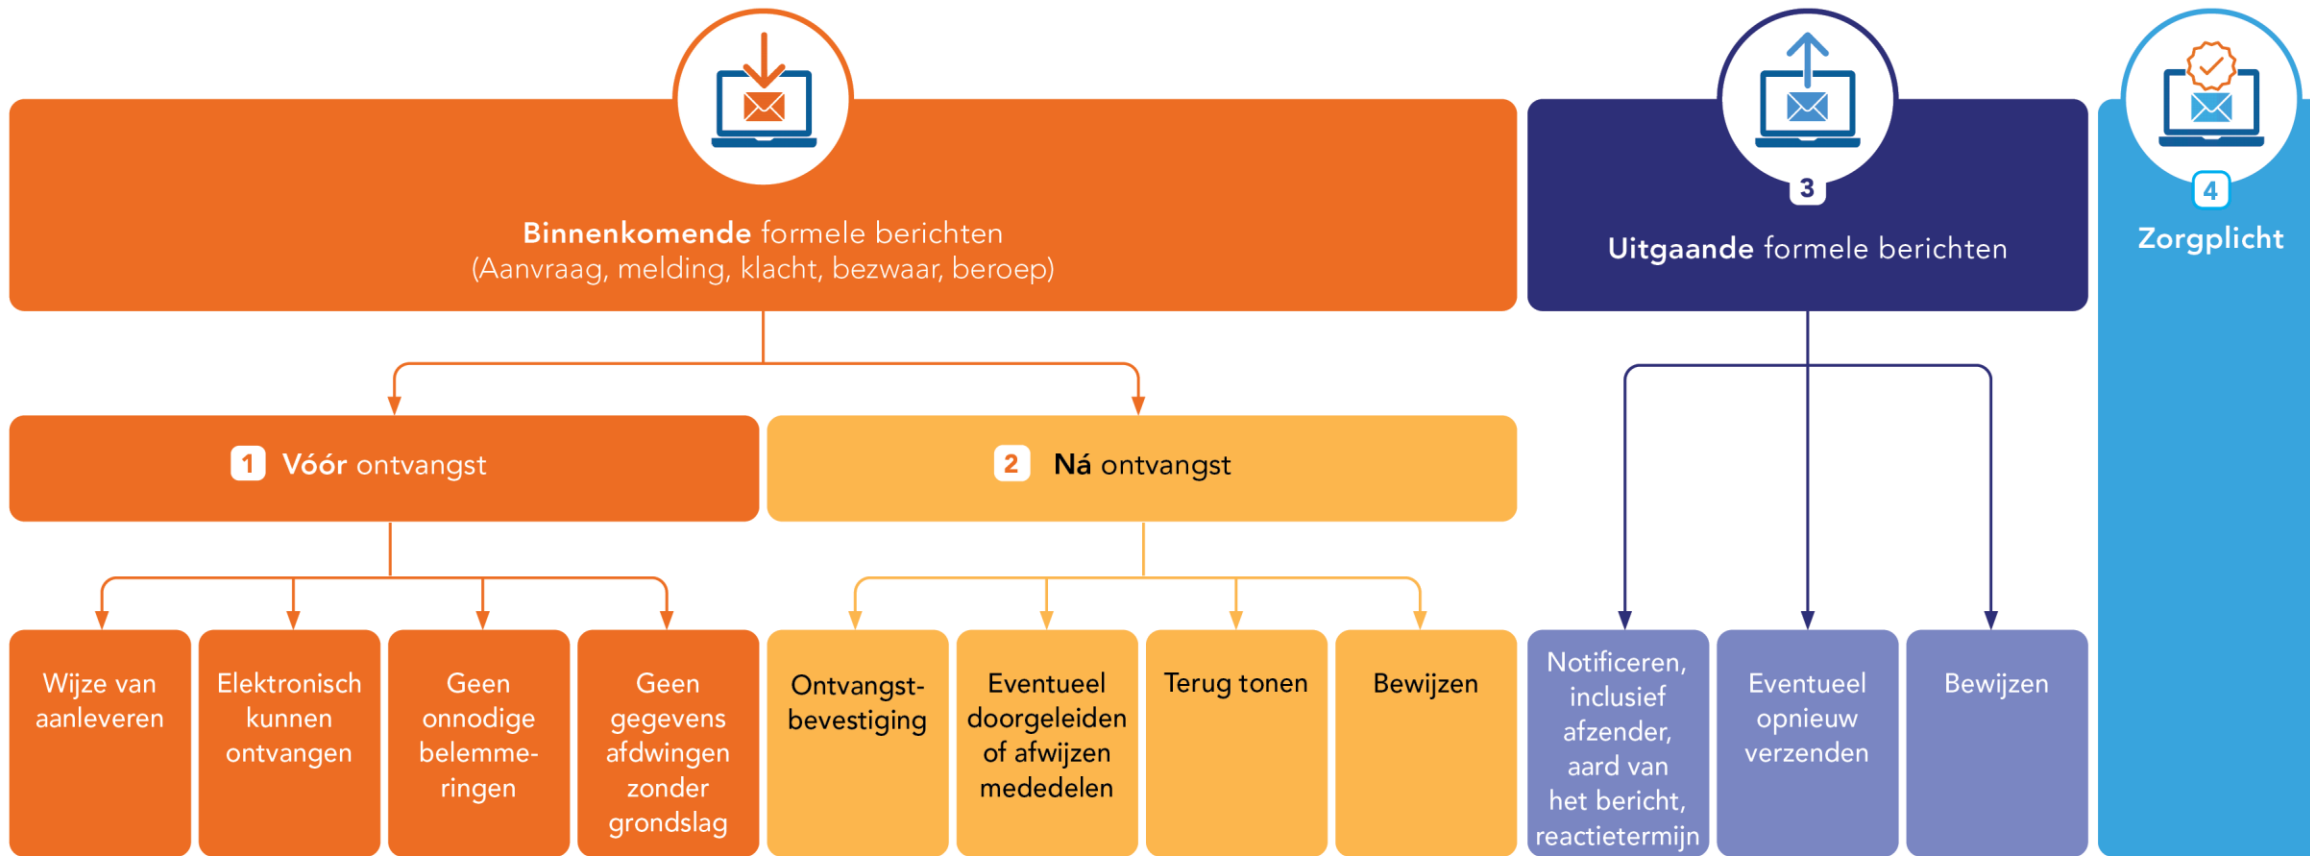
Binnenkomende formele berichten
(Aanvraag, melding, klacht, bezwaar, beroep)

3
Uitgaande formele berichten

4
Zorgplicht

1 Vóór ontvangst

2 Ná ontvangst

Wijze van aanleveren

Elektronisch kunnen ontvangen

Geen onnodige belemmeringen

Geen gegevens afdwingen zonder grondslag

Ontvangstbevestiging

Eventueel doorgeleiden of afwijzen mededelen

Terug tonen

Bewijzen

Notificeren, inclusief afzender, aard van het bericht, reactietermijn

Eventueel opnieuw verzenden

Bewijzen